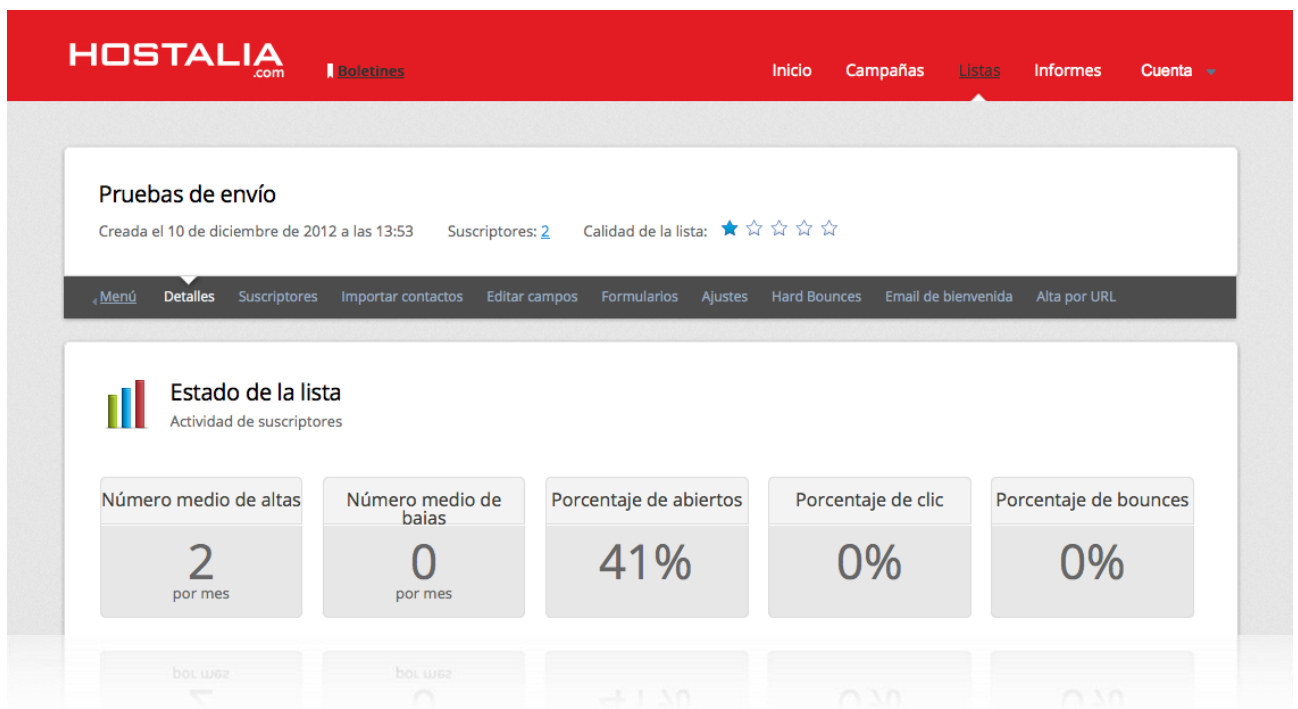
HOSTALIA .com

Boletines

Inicio Campañas Listas Informes Cuenta

Pruebas de envío

Creada el 10 de diciembre de 2012 a las 13:53 Suscriptores: 2 Calidad de la lista:

Menú Detalles Suscriptores Importar contactos Editar campos Formularios Ajustes Hard Bounces Email de bienvenida Alta por URL

Estado de la lista

Actividad de suscriptores

| Número medio de altas | Número medio de bajas | Porcentaje de abiertos | Porcentaje de clic | Porcentaje de bounces |
|---|---|---|---|---|
| 2 por mes | 0 por mes | 41% | 0% | 0% |